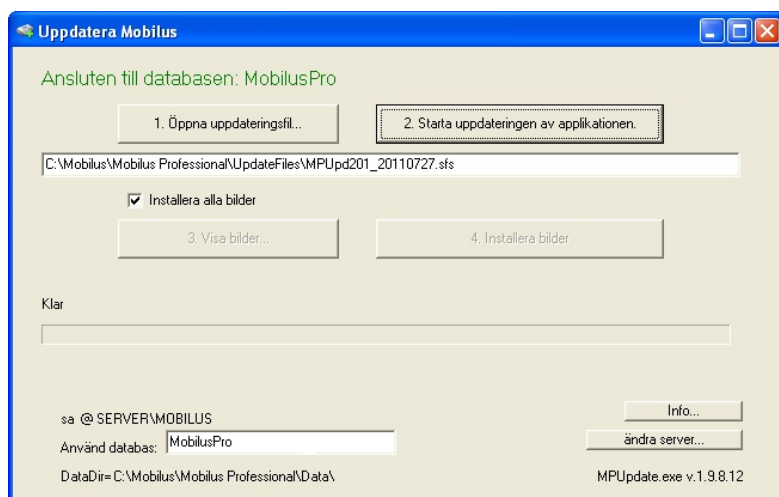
Uppdatera Mobilus

Ansluten till databasen: MobilusPro

1. Öppna uppdateringsfil...

2. Starta uppdateringen av applikationen.

C:\Mobilus\Mobilus Professional\UpdateFiles\MPUpd201_20110727.sfs

Installera alla bilder

3. Visa bilder...

4. Installera bilder

Klar

sa @ SERVER\MOBILUS

Använd databas: MobilusPro

DataDir= C:\Mobilus\Mobilus Professional\Data\

Info...

ändra server...

MPUpdate.exe v.1.9.8.12